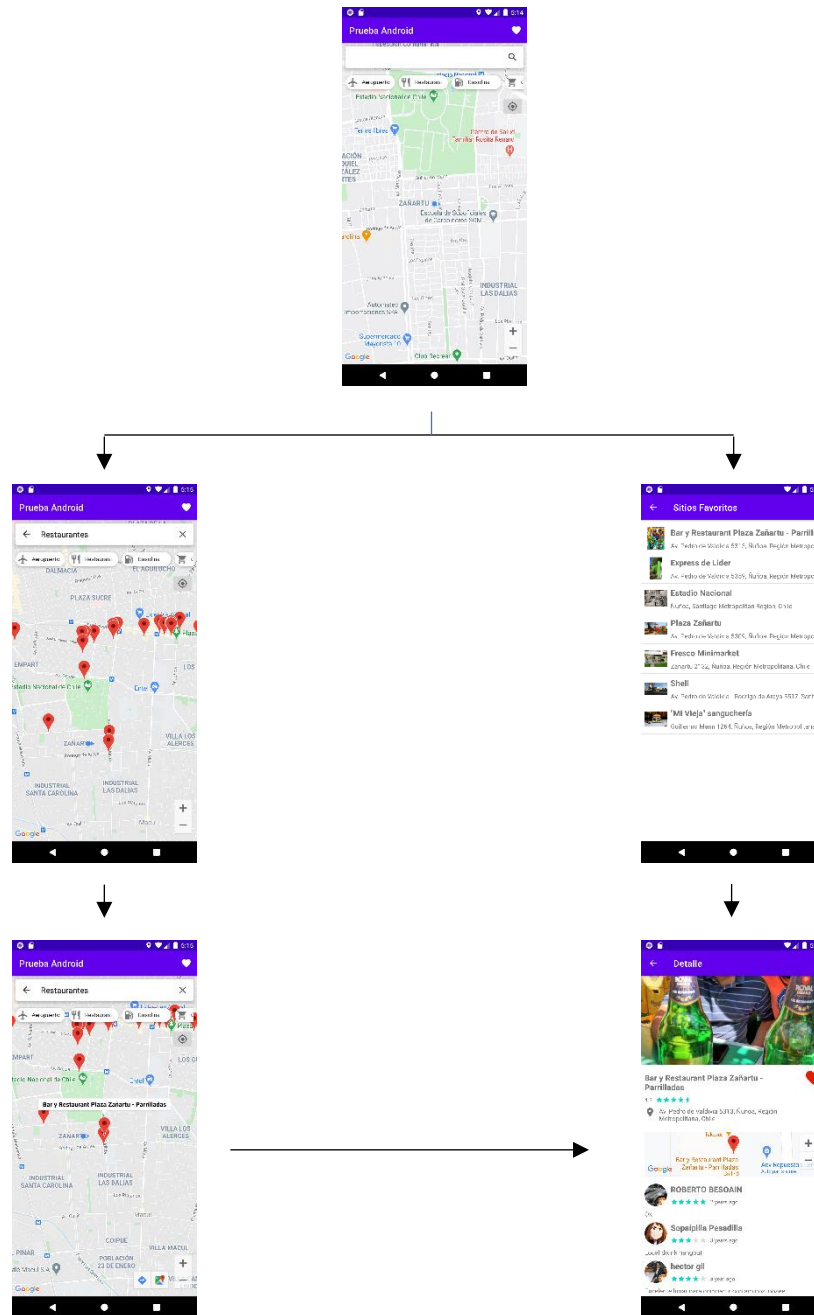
5:14
Prueba Android
Aeropuerto
Restaurantes
Gasolina
Estadio Nacional Chile
Tierra de Ibex
Centro de Salud Familiar Rosita Renard
ZAÑARTU
Escuela de Sordos Dalia de Concepción
INDUSTRIAL LAS DALIAS
Supermercado
Club Deportivo
Google

5:15
Prueba Android
Restaurantes
Aeropuerto
Restaurantes
Gasolina
DALMACIA
PLAZA SUCRE
EL AGUSTINO
Estadio Nacional de Chile
ZAÑARTU
VILLA LOS ALERCES
INDUSTRIAL SANTA CAROLINA
INDUSTRIAL LAS DALIAS
Google

Sitios Favoritos
Bar y Restaurant Plaza Zañartu - Parrilladas
Av. Pedro de Valdivia 5313, Ñuñoa, Región Metropolitana
Express de Líder
Av. Pedro de Valdivia 5305, Ñuñoa, Región Metropolitana
Estadio Nacional
Ñuñoa, Santiago Metropolitan Region, Chile
Plaza Zañartu
Av. Pedro de Valdivia 5305, Ñuñoa, Región Metropolitana
Fresco Minimarket
Zañartu 2752, Ñuñoa, Región Metropolitana, Chile
Shell
Av. Pedro de Valdivia - Rodrigo de Araya 5517, Santiago
"Mi Vieja" sanguchería
Guillermo Mann 1260, Ñuñoa, Región Metropolitana

5:15
Prueba Android
Restaurantes
Aeropuerto
Restaurantes
Gasolina
Estadio Nacional de Chile
Bar y Restaurant Plaza Zañartu - Parrilladas
ZAÑARTU
VILLA LOS ALERCES
INDUSTRIAL SANTA CAROLINA
INDUSTRIAL LAS DALIAS
PINAR
COIPUE
POBLACIÓN 23 DE ENERO
VILLA MACUL
Google

Detalle
Bar y Restaurant Plaza Zañartu - Parrilladas
Av. Pedro de Valdivia 5313, Ñuñoa, Región Metropolitana, Chile
Bar y Restaurant Plaza Zañartu - Parrilladas
Google
ROBERTO BESOAIN
1 year ago
Sopaipilla Pesadilla
a year ago
Local de mala muerte
hector gil
a year ago
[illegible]